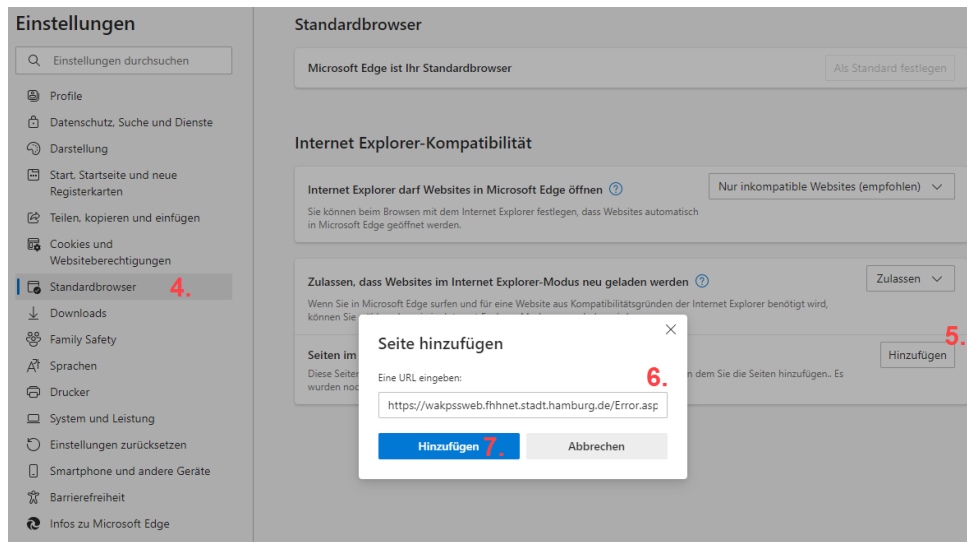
Einstellungen

Einstellungen durchsuchen

Profile
Datenschutz, Suche und Dienste
Darstellung
Start, Startseite und neue Registerkarten
Teilen, kopieren und einfügen
Cookies und Websiteberechtigungen
Standardbrowser 4.
Downloads
Family Safety
Sprachen
Drucker
System und Leistung
Einstellungen zurücksetzen
Smartphone und andere Geräte
Barrierefreiheit
Infos zu Microsoft Edge

Standardbrowser

Microsoft Edge ist Ihr Standardbrowser
Als Standard festlegen

Internet Explorer-Kompatibilität

Internet Explorer darf Websites in Microsoft Edge öffnen
Nur inkompatible Websites (empfohlen)
Sie können beim Browsen mit dem Internet Explorer festlegen, dass Websites automatisch in Microsoft Edge geöffnet werden.

Zulassen, dass Websites im Internet Explorer-Modus neu geladen werden
Zulassen
Wenn Sie in Microsoft Edge surfen und für eine Website aus Kompatibilitätsgründen der Internet Explorer benötigt wird, können Sie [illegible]

Seiten im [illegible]
5.
Hinzufügen
Diese Seiten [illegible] dem Sie die Seiten hinzufügen.. Es wurden noc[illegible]

Seite hinzufügen
Eine URL eingeben: 6.
https://wakpssweb.fhhnet.stadt.hamburg.de/Error.asp
Hinzufügen 7.
Abbrechen